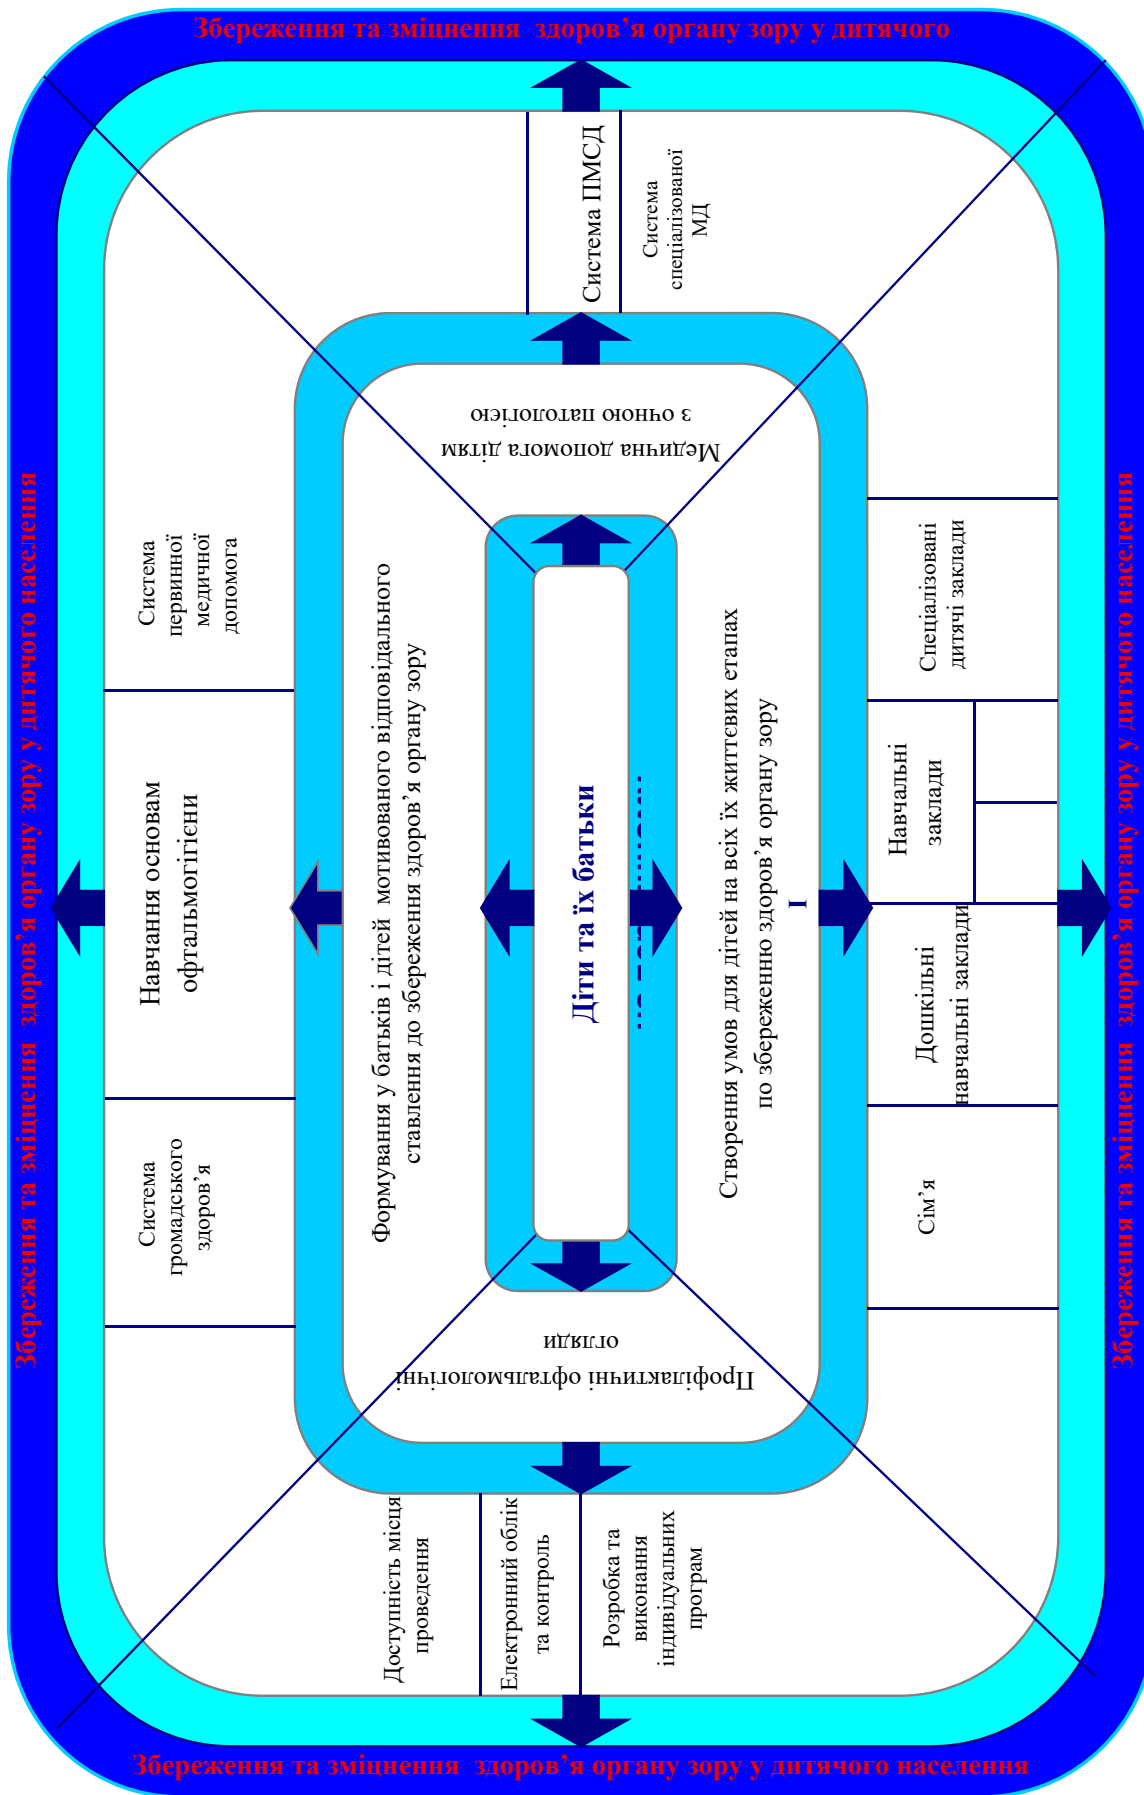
Збереження та зміцнення здоров'я органу зору у дитячого

Система ПМСД

Система спеціалізованої МД

Медична допомога дітям з очною патологією

Система первинної медичної допомога

Спеціалізовані дитячі заклади

Навчання основам офтальмогігієни

Формування у батьків і дітей мотивованого відповідального ставлення до збереження здоров'я органу зору

Діти та їх батьки

Створення умов для дітей на всіх їх життєвих етапах по збереженню здоров'я органу зору

Навчальні заклади

Дошкільні навчальні заклади

Система громадського здоров'я

Сім'я

Профілактичні офтальмологічні огляди

Доступність місця проведення

Електронний облік та контроль

Розробка та виконання індивідуальних програм

Збереження та зміцнення здоров'я органу зору у дитячого населення

Збереження та зміцнення здоров'я органу зору у дитячого населення

Збереження та зміцнення здоров'я органу зору у дитячого населення